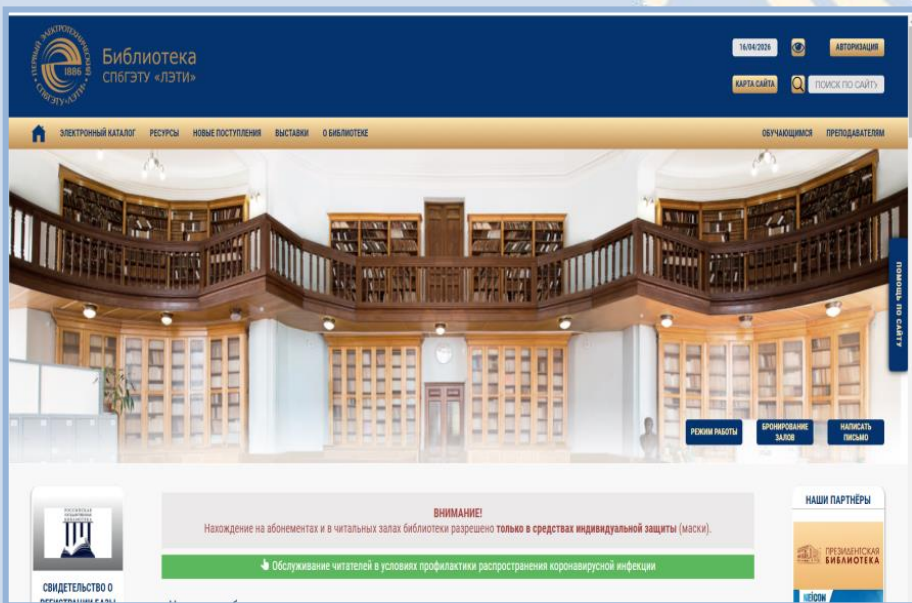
ПЕРВЫЙ ЭЛЕКТРОТЕХНИЧЕСКИЙ 1886 СПбГЭТУ «ЛЭТИ»

Библиотека СПбГЭТУ «ЛЭТИ»

16/04/2026

АВТОРИЗАЦИЯ

КАРТА САЙТА

ПОИСК ПО САЙТУ

ЭЛЕКТРОННЫЙ КАТАЛОГ РЕСУРСЫ НОВЫЕ ПОСТУПЛЕНИЯ ВЫСТАВКИ О БИБЛИОТЕКЕ

ОБУЧАЮЩИМСЯ ПРЕПОДАВАТЕЛЯМ

ПОМОЩЬ ПО САЙТУ

РЕЖИМ РАБОТЫ

БРОНИРОВАНИЕ ЗАЛОВ

НАПИСАТЬ ПИСЬМО

РОССИЙСКАЯ ГОСУДАРСТВЕННАЯ БИБЛИОТЕКА

СВИДЕТЕЛЬСТВО О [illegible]

ВНИМАНИЕ!
Нахождение на абонементах и в читальных залах библиотеки разрешено только в средствах индивидуальной защиты (маски).

Обслуживание читателей в условиях профилактики распространения коронавирусной инфекции

НАШИ ПАРТНЁРЫ

ПРЕЗИДЕНТСКАЯ БИБЛИОТЕКА

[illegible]